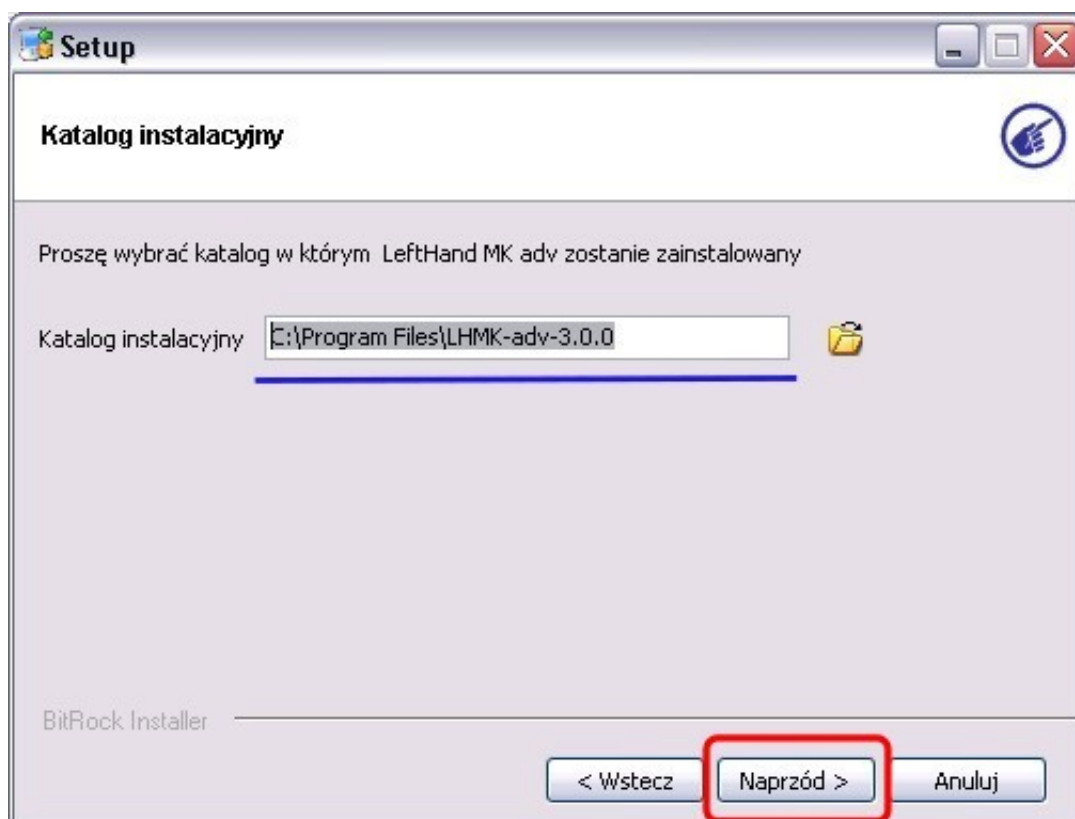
Setup

Katalog instalacyjny

Proszę wybrać katalog w którym LeftHand MK adv zostanie zainstalowany

Katalog instalacyjny C:\Program Files\LHMK-adv-3.0.0

BitRock Installer

< Wstecz

Naprzód >

Anuluj